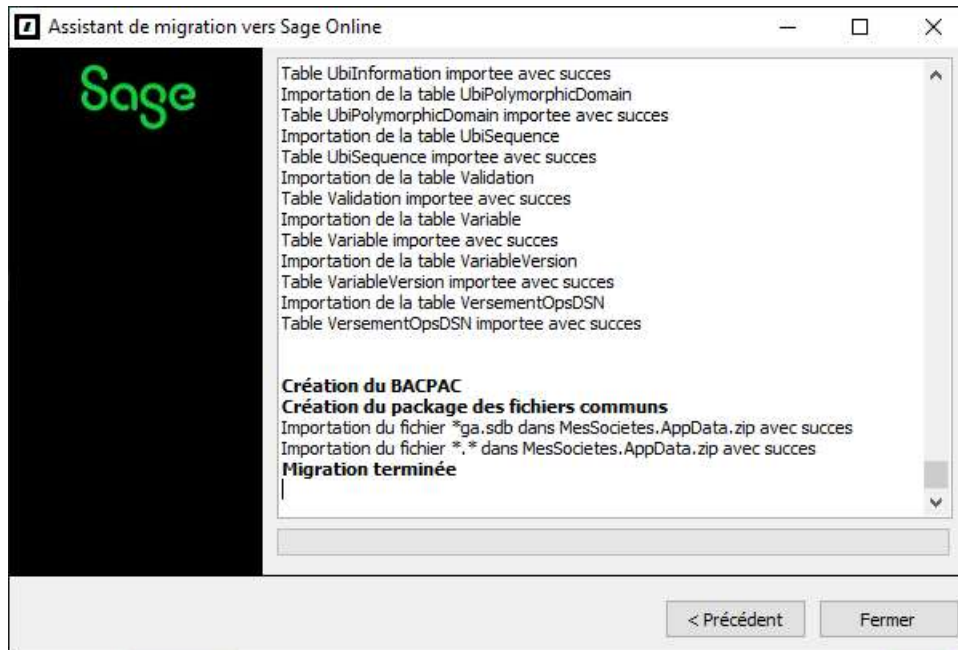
Assistant de migration vers Sage Online

Sage

Table UbiInformation importee avec succes
Importation de la table UbiPolymorphicDomain
Table UbiPolymorphicDomain importee avec succes
Importation de la table UbiSequence
Table UbiSequence importee avec succes
Importation de la table Validation
Table Validation importee avec succes
Importation de la table Variable
Table Variable importee avec succes
Importation de la table VariableVersion
Table VariableVersion importee avec succes
Importation de la table VersementOpsDSN
Table VersementOpsDSN importee avec succes

Création du BACPAC
Création du package des fichiers communs
Importation du fichier *ga.sdb dans MesSocietes.AppData.zip avec succes
Importation du fichier *.* dans MesSocietes.AppData.zip avec succes
Migration terminée

< Précédent
Fermer